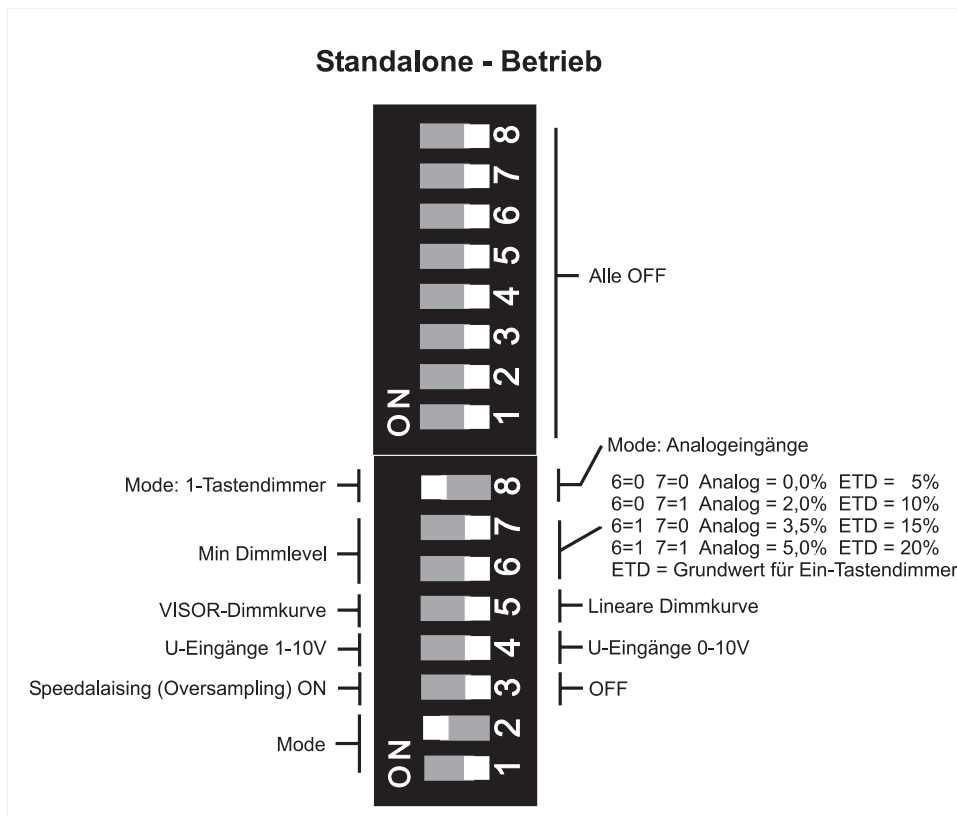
Standalone - Betrieb

8
7
6
5
4
3
2
ON 1

Alle OFF

Mode: 1-Tastendimmer
Min Dimmlevel
VISOR-Dimmkurve
U-Eingänge 1-10V
Speedalaising (Oversampling) ON
Mode

8
7
6
5
4
3
2
ON 1

Mode: Analogeingänge
6=0 7=0 Analog = 0,0% ETD = 5%
6=0 7=1 Analog = 2,0% ETD = 10%
6=1 7=0 Analog = 3,5% ETD = 15%
6=1 7=1 Analog = 5,0% ETD = 20%
ETD = Grundwert für Ein-Tastendimmer

Lineare Dimmkurve
U-Eingänge 0-10V
OFF